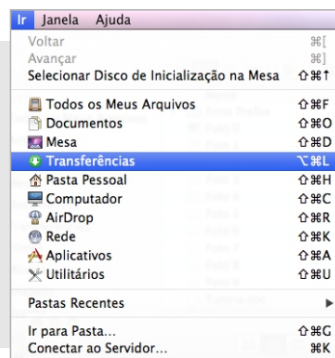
Ir Janela Ajuda

Voltar ⌘[
Avançar ⌘]
Selecionar Disco de Inicialização na Mesa ⇧⌘↑

Todos os Meus Arquivos ⇧⌘F
Documentos ⇧⌘O
Mesa ⇧⌘D
Transferências ⌥⌘L
Pasta Pessoal ⇧⌘H
Computador ⇧⌘C
AirDrop ⇧⌘R
Rede ⇧⌘K
Aplicativos ⇧⌘A
Utilitários ⇧⌘U

Pastas Recentes ▶

Ir para Pasta... ⇧⌘G
Conectar ao Servidor... ⌘K